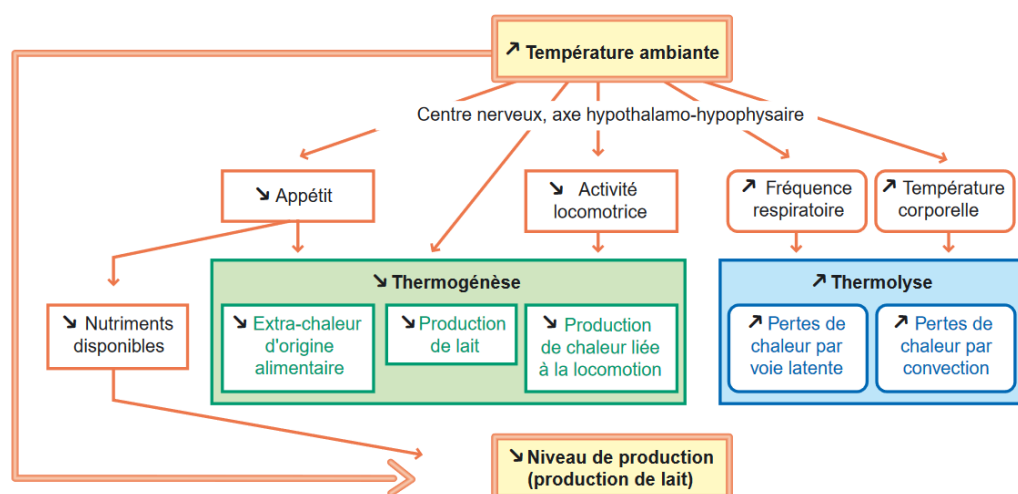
↗ Température ambiante

Centre nerveux, axe hypothalamo-hypophysaire

↘ Appétit

↘ Activité locomotrice

↗ Fréquence respiratoire

↗ Température corporelle

↘ Nutriments disponibles

↘ Thermogénèse

↘ Extra-chaleur d'origine alimentaire

↘ Production de lait

↘ Production de chaleur liée à la locomotion

↗ Thermolyse

↗ Pertes de chaleur par voie latente

↗ Pertes de chaleur par convection

↘ Niveau de production (production de lait)